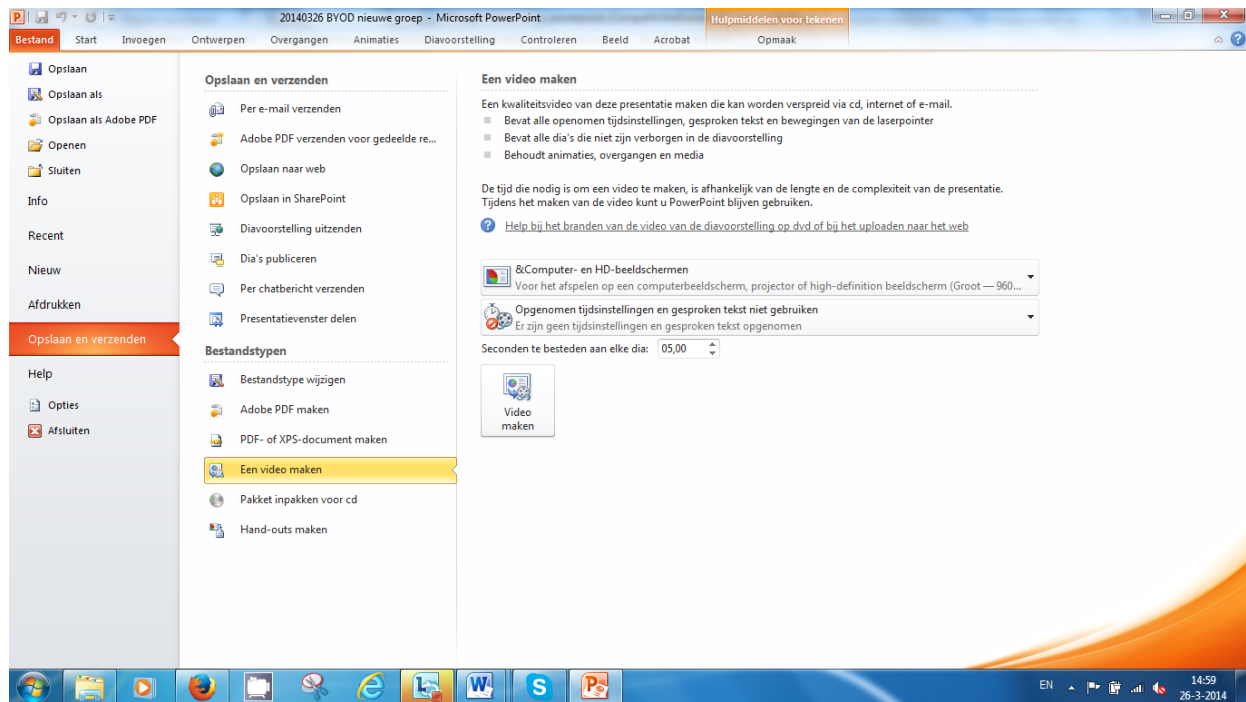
20140326 BYOD nieuwe groep - Microsoft PowerPoint
Hulpmiddelen voor tekenen

Bestand Start Invoegen Ontwerpen Overgangen Animaties Diavoorstelling Controleren Beeld Acrobat Opmaak

Opslaan
Opslaan als
Opslaan als Adobe PDF
Openen
Sluiten
Info
Recent
Nieuw
Afdrukken
Opslaan en verzenden
Help
Opties
Afsluiten

Opslaan en verzenden
Per e-mail verzenden
Adobe PDF verzenden voor gedeelde re...
Opslaan naar web
Opslaan in SharePoint
Diavoorstelling uitzenden
Dia's publiceren
Per chatbericht verzenden
Presentatievenster delen

Bestandstypen
Bestandstype wijzigen
Adobe PDF maken
PDF- of XPS-document maken
Een video maken
Pakket inpakken voor cd
Hand-outs maken

Een video maken

Een kwaliteitsvideo van deze presentatie maken die kan worden verspreid via cd, internet of e-mail.
Bevat alle openomen tijdsinstellingen, gesproken tekst en bewegingen van de laserpointer
Bevat alle dia's die niet zijn verborgen in de diavoorstelling
Behoudt animaties, overgangen en media

De tijd die nodig is om een video te maken, is afhankelijk van de lengte en de complexiteit van de presentatie. Tijdens het maken van de video kunt u PowerPoint blijven gebruiken.

Help bij het branden van de video van de diavoorstelling op dvd of bij het uploaden naar het web

&Computer- en HD-beeldschermen
Voor het afspelen op een computerbeeldscherm, projector of high-definition beeldscherm (Groot — 960...

Opgenomen tijdsinstellingen en gesproken tekst niet gebruiken
Er zijn geen tijdsinstellingen en gesproken tekst opgenomen

Seconden te besteden aan elke dia: 05,00

Video maken

EN 14:59 26-3-2014